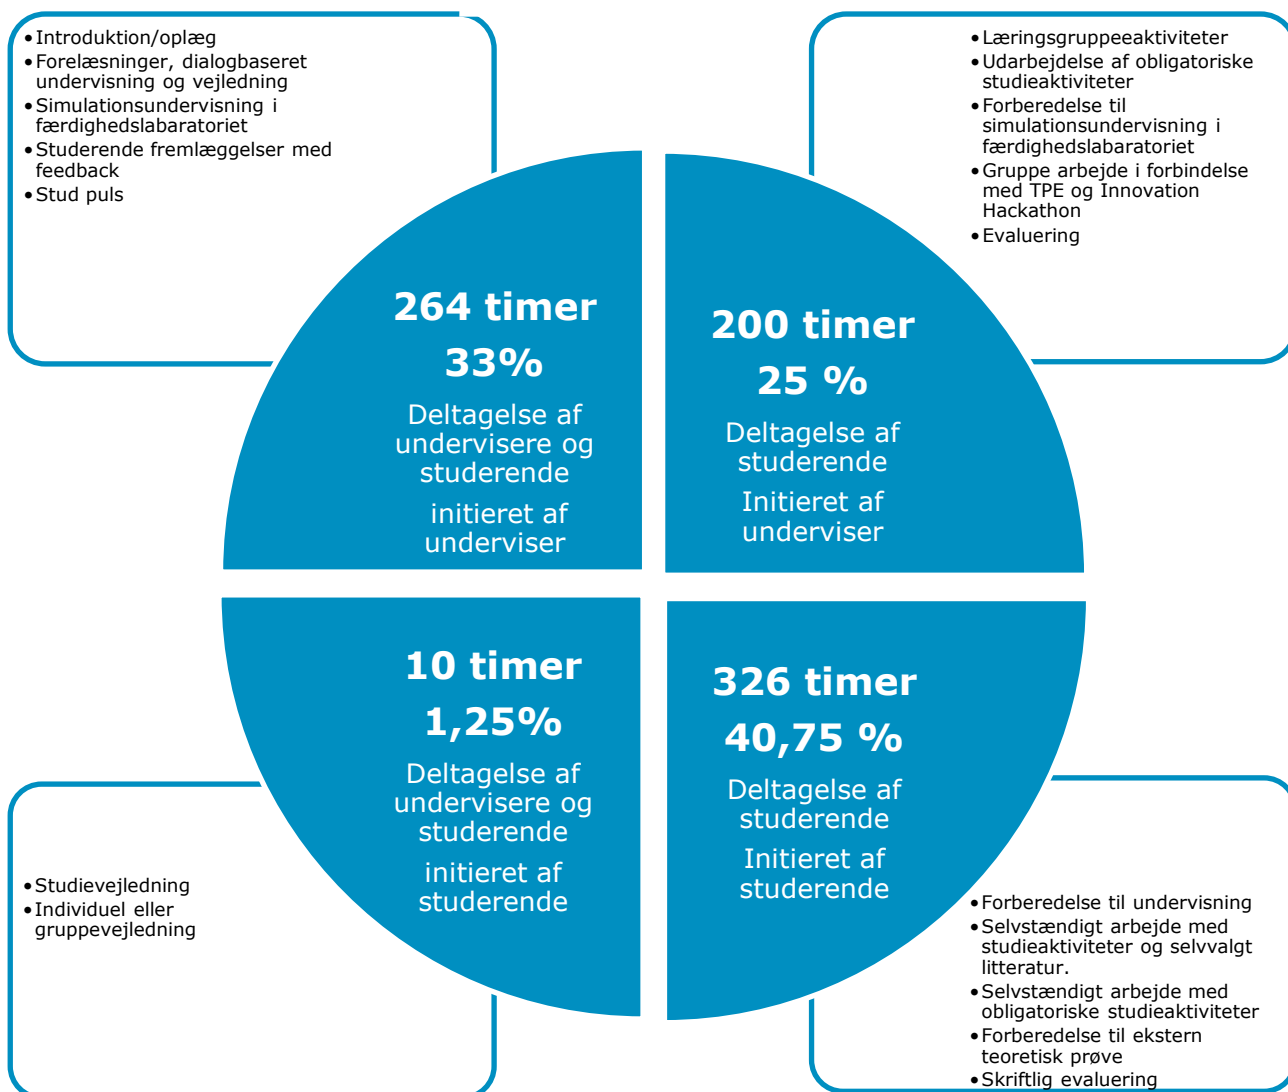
- Introduktion/oplæg
- Forelæsninger, dialogbaseret undervisning og vejledning
- Simulationsundervisning i færdighedslabaratoriet
- Studerende fremlæggelser med feedback
- Stud puls

- Læringsgruppeeaktiviteter
- Udarbejdelse af obligatoriske studieaktiviteter
- Forberedelse til simulationsundervisning i færdighedslabaratoriet
- Gruppe arbejde i forbindelse med TPE og Innovation Hackathon
- Evaluering

264 timer
33%
Deltagelse af undervisere og studerende
initieret af underviser

200 timer
25 %
Deltagelse af studerende
Initieret af underviser

10 timer
1,25%
Deltagelse af undervisere og studerende
initieret af studerende

326 timer
40,75 %
Deltagelse af studerende
Initieret af studerende

- Studievejledning
- Individuel eller gruppevejledning

- Forberedelse til undervisning
- Selvstændigt arbejde med studieaktiviteter og selvvalgt litteratur.
- Selvstændigt arbejde med obligatoriske studieaktiviteter
- Forberedelse til ekstern teoretisk prøve
- Skriftlig evaluering